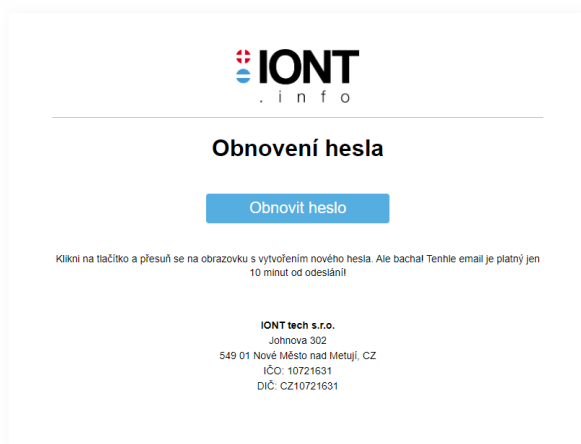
IONT
.info

Obnovení hesla

Obnovit heslo

Klikni na tlačítko a přesuň se na obrazovku s vytvořením nového hesla. Ale bacha! Tenhle email je platný jen 10 minut od odeslání!

IONT tech s.r.o.
Johnova 302
549 01 Nové Město nad Metují, CZ
IČO: 10721631
DIČ: CZ10721631